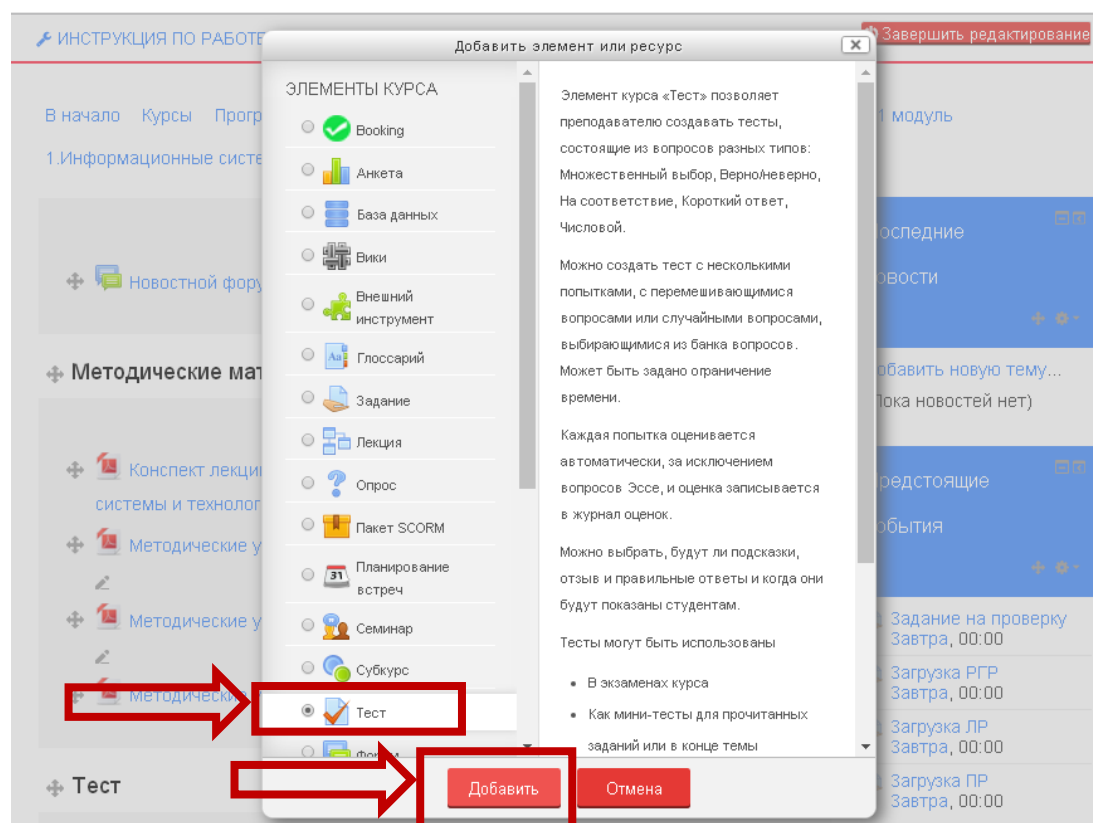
ИНСТРУКЦИЯ ПО РАБОТЕ

Завершить редактирование

В начало Курсы Прогр

1 модуль

1.Информационные систе

Новостной фору

Методические мат

Конспект лекци системы и технолог

Методические у

Методические у

Методически

Тест

Добавить элемент или ресурс

ЭЛЕМЕНТЫ КУРСА

Booking

Анкета

База данных

Вики

Внешний инструмент

Глоссарий

Задание

Лекция

Опрос

Пакет SCORM

Планирование встреч

Семинар

Субкурс

Тест

Форум

Элемент курса «Тест» позволяет преподавателю создавать тесты, состоящие из вопросов разных типов: Множественный выбор, Верно/неверно, На соответствие, Короткий ответ, Числовой.

Можно создать тест с несколькими попытками, с перемешивающимися вопросами или случайными вопросами, выбирающимися из банка вопросов. Может быть задано ограничение времени.

Каждая попытка оценивается автоматически, за исключением вопросов Эссе, и оценка записывается в журнал оценок.

Можно выбрать, будут ли подсказки, отзыв и правильные ответы и когда они будут показаны студентам.

Тесты могут быть использованы

- В экзаменах курса
- Как мини-тесты для прочитанных заданий или в конце темы

Добавить

Отмена

оследние

овости

обавить новую тему...

Іока новостей нет)

редстоящие

обытия

Задание на проверку
Завтра, 00:00

Загрузка РГР
Завтра, 00:00

Загрузка ЛР
Завтра, 00:00

Загрузка ПР
Завтра, 00:00